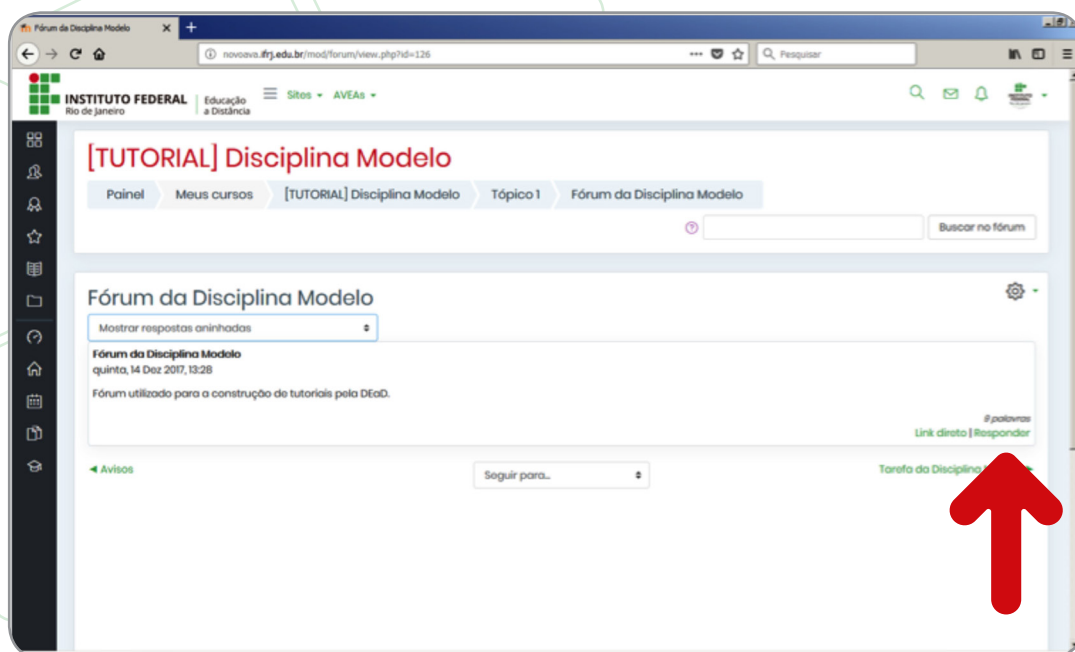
Fórum da Disciplina Modelo

novoava.ifrj.edu.br/mod/forum/view.php?id=126

Pesquisar

INSTITUTO FEDERAL
Rio de Janeiro

Educação
a Distância

Sites AVEAs

[TUTORIAL] Disciplina Modelo

Painel | Meus cursos | [TUTORIAL] Disciplina Modelo | Tópico 1 | Fórum da Disciplina Modelo

Buscar no fórum

Fórum da Disciplina Modelo

Mostrar respostas aninhadas

Fórum da Disciplina Modelo
quinta, 14 Dez 2017, 13:28

Fórum utilizado para a construção de tutoriais pela DEaD.

9 palavras
Link direto | Responder

◄ Avisos

Seguir para...

Tarefa da Disciplina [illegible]